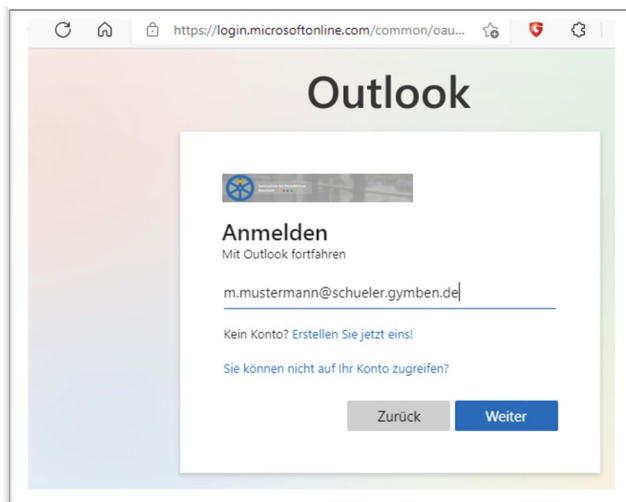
https://login.microsoftonline.com/common/oau...

Outlook

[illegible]

Anmelden
Mit Outlook fortfahren

m.mustermann@schueler.gymben.de

Kein Konto? Erstellen Sie jetzt eins!

Sie können nicht auf Ihr Konto zugreifen?

Zurück
Weiter